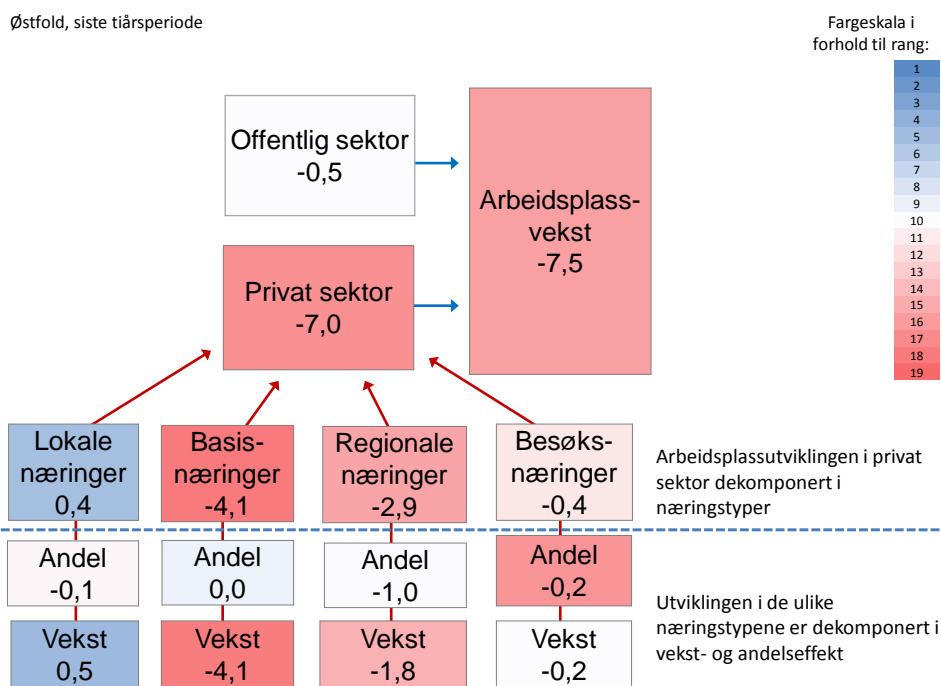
Østfold, siste tiårsperiode

Fargeskala i forhold til rang:
1
2
3
4
5
6
7
8
9
10
11
12
13
14
15
16
17
18
19

Offentlig sektor
-0,5

Arbeidsplassvekst
-7,5

Privat sektor
-7,0

Lokale næringer
0,4

Basisnæringer
-4,1

Regionale næringer
-2,9

Besøksnæringer
-0,4

Arbeidsplassutviklingen i privat sektor dekomponert i næringstyper

Andel
-0,1

Andel
0,0

Andel
-1,0

Andel
-0,2

Vekst
0,5

Vekst
-4,1

Vekst
-1,8

Vekst
-0,2

Utviklingen i de ulike næringstypene er dekomponert i vekst- og andelseffekt